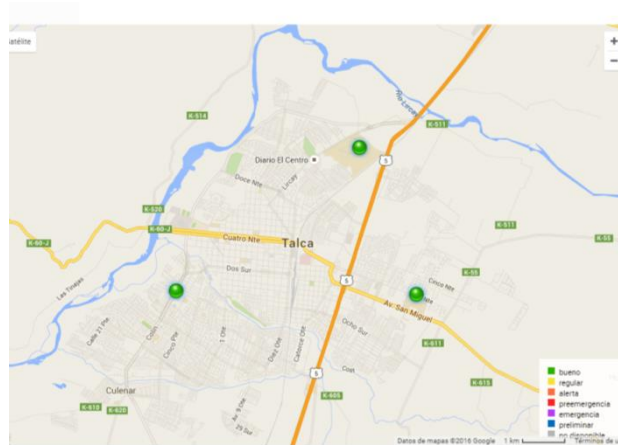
Satélite

+
−

K-514
Río Lircay
K-511
Diario El Centro
5
Doce Nte
Lircay
K-530
K-60-J
K-60-J
Cuatro Nte
Talca
K-511
K-55
K-55
Las Trojas
Dos Sur
5
Cinco Nte
Av. San Miguel
Calle 21 Pte
Colín
Cinco Pte
1 Ote
Ocho Sur
Diez Ote
Cabeza Ote
K-611
5
Cost
Culenar
K-615
K-615
K-620
K-605
Av. 5 Ote

bueno
regular
alerta
preemergencia
emergencia
preliminar
no disponible

Datos de mapas ©2016 Google   1 km   Términos de u